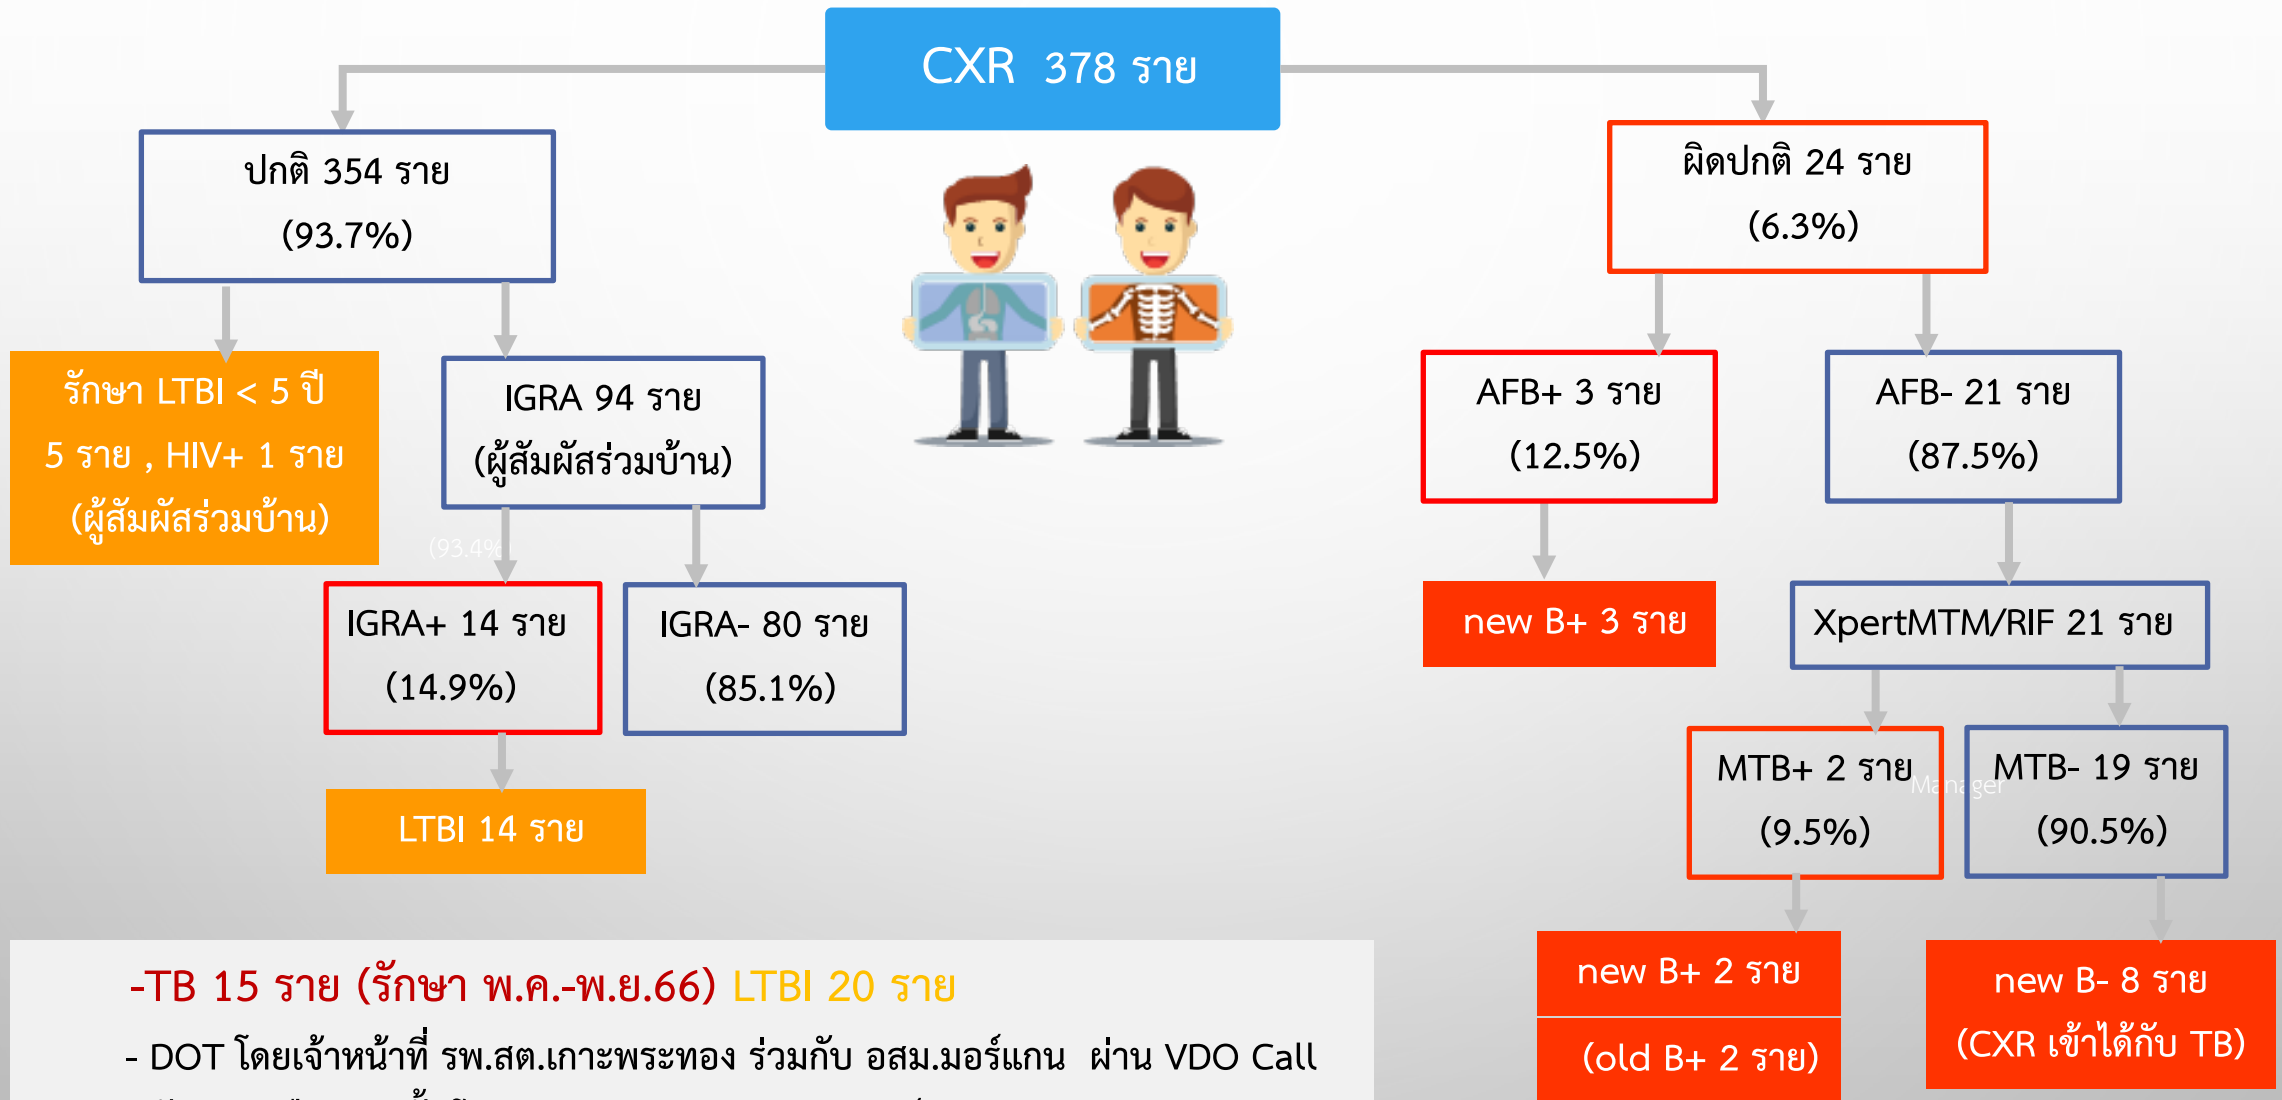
CXR 378 ราย

ปกติ 354 ราย
(93.7%)

ผิดปกติ 24 ราย
(6.3%)

รักษา LTBI < 5 ปี
5 ราย , HIV+ 1 ราย
(ผู้สัมผัสร่วมบ้าน)

IGRA 94 ราย
(ผู้สัมผัสร่วมบ้าน)

(93.4%)

IGRA+ 14 ราย
(14.9%)

IGRA- 80 ราย
(85.1%)

LTBI 14 ราย

AFB+ 3 ราย
(12.5%)

AFB- 21 ราย
(87.5%)

new B+ 3 ราย

XpertMTM/RIF 21 ราย

MTB+ 2 ราย
(9.5%)

Manager

MTB- 19 ราย
(90.5%)

new B+ 2 ราย
(old B+ 2 ราย)

new B- 8 ราย
(CXR เข้าได้กับ TB)

-TB 15 ราย (รักษา พ.ค.-พ.ย.66) LTBI 20 ราย
- DOT โดยเจ้าหน้าที่ รพ.สต.เกาะพระทอง ร่วมกับ อสม.มอร์แกน ผ่าน VDO Call
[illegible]